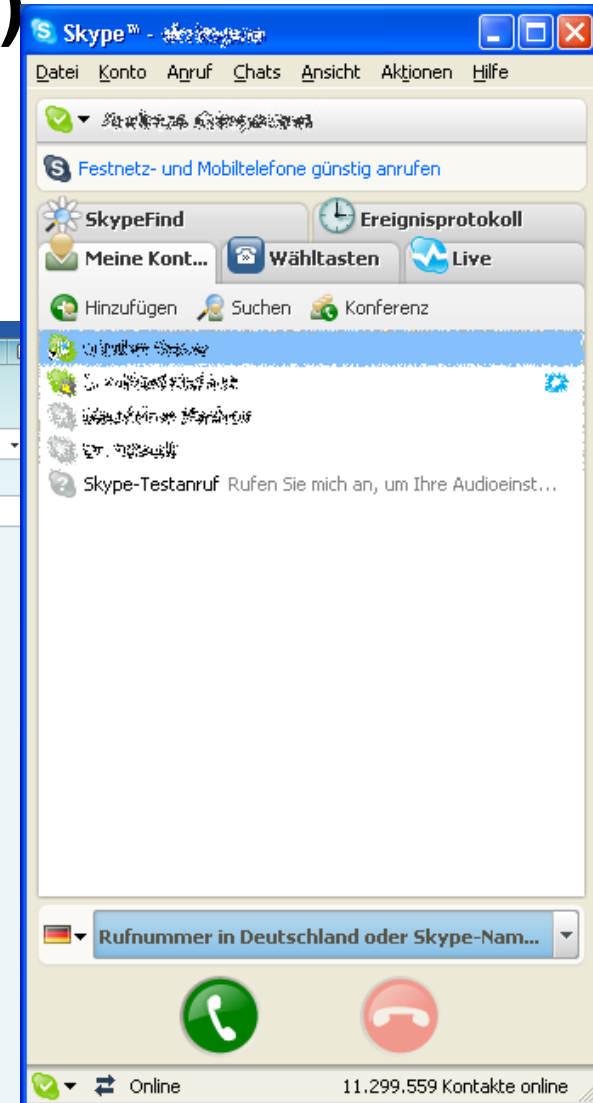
Skype™ - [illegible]

Datei Konto Anruf Chats Ansicht Aktionen Hilfe

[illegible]

Festnetz- und Mobiltelefone günstig anrufen

SkypeFind
Ereignisprotokoll
Meine Kont...
Wähltasten
Live

Hinzufügen Suchen Konferenz

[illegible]
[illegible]
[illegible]
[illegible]
Skype-Testanruf Rufen Sie mich an, um Ihre Audioeinst...

Rufnummer in Deutschland oder Skype-Nam...

Online 11.299.559 Kontakte online